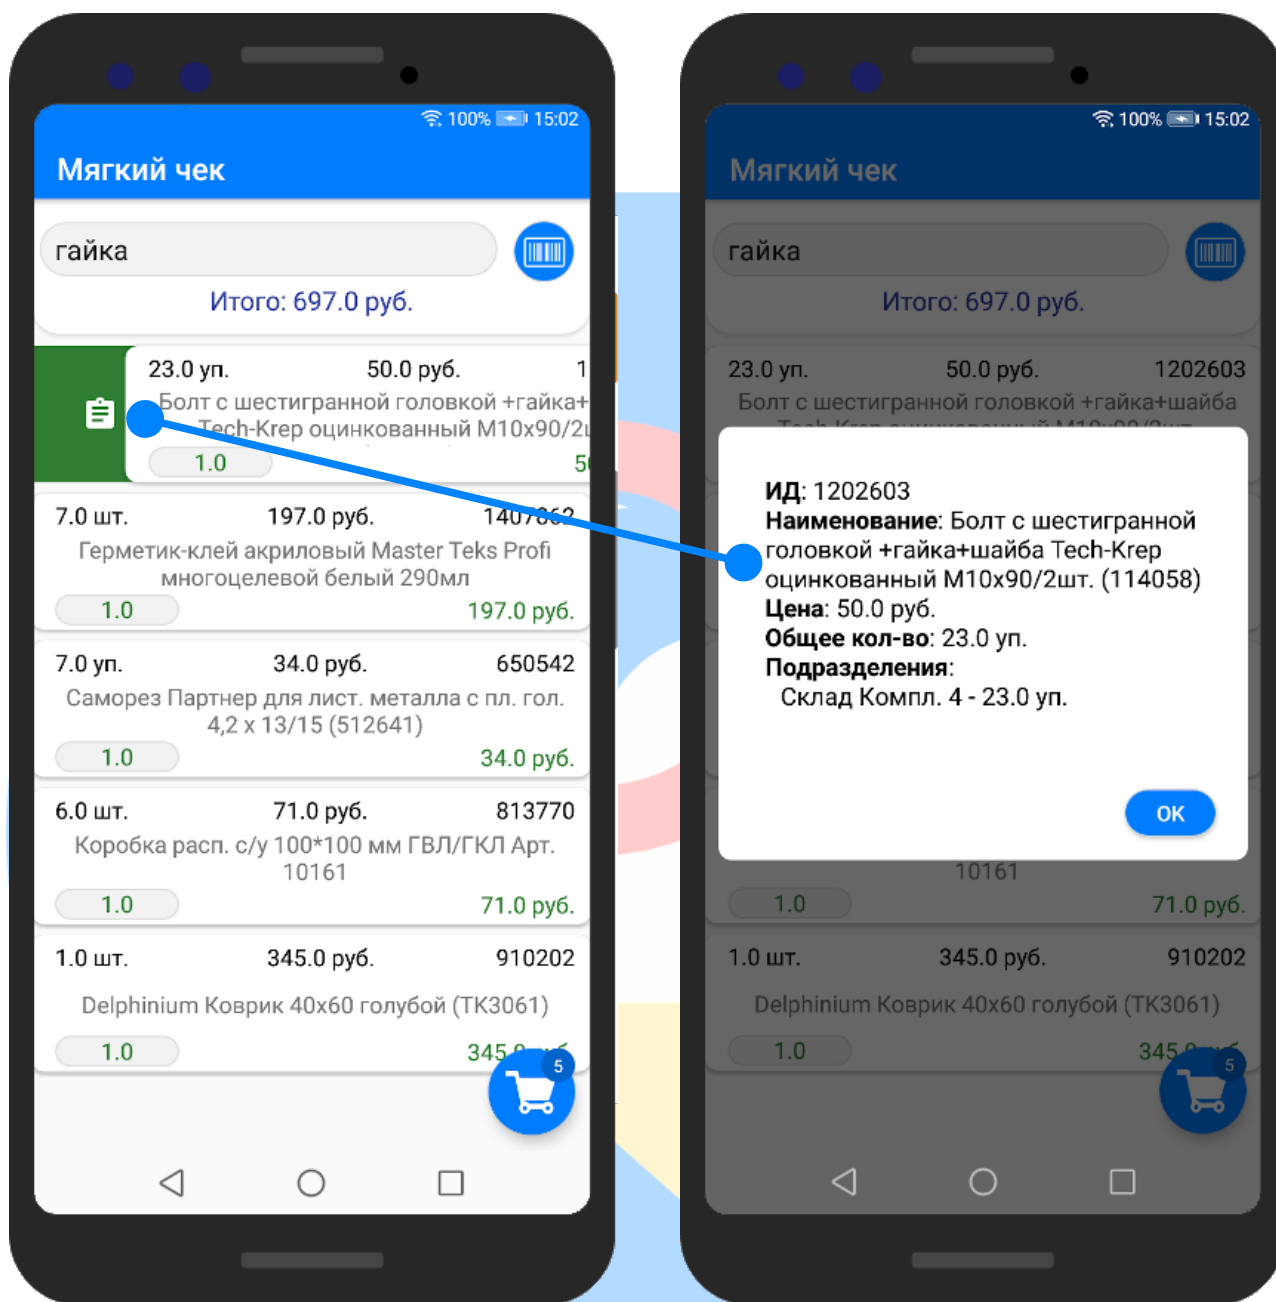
100% 15:02

Мягкий чек

гайка

Итого: 697.0 руб.

23.0 уп. 50.0 руб. 1
Болт с шестигранной головкой +гайка+
Tech-Krep оцинкованный M10x90/2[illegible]
1.0 5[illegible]

7.0 шт. 197.0 руб. 1407862
Герметик-клей акриловый Master Teks Profi многоцелевой белый 290мл
1.0 197.0 руб.

7.0 уп. 34.0 руб. 650542
Саморез Партнер для лист. металла с пл. гол. 4,2 x 13/15 (512641)
1.0 34.0 руб.

6.0 шт. 71.0 руб. 813770
Коробка расп. с/у 100*100 мм ГВЛ/ГКЛ Арт. 10161
1.0 71.0 руб.

1.0 шт. 345.0 руб. 910202
Delphinium Коврик 40x60 голубой (ТК3061)
1.0 345.0 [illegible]

5

100% 15:02

Мягкий чек

гайка

Итого: 697.0 руб.

23.0 уп. 50.0 руб. 1202603
Болт с шестигранной головкой +гайка+шайба

ИД: 1202603
Наименование: Болт с шестигранной головкой +гайка+шайба Tech-Krep оцинкованный M10x90/2шт. (114058)
Цена: 50.0 руб.
Общее кол-во: 23.0 уп.
Подразделения:
Склад Компл. 4 - 23.0 уп.

OK

10161
1.0 71.0 руб.

1.0 шт. 345.0 руб. 910202
Delphinium Коврик 40x60 голубой (ТК3061)
1.0 345.0 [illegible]

5